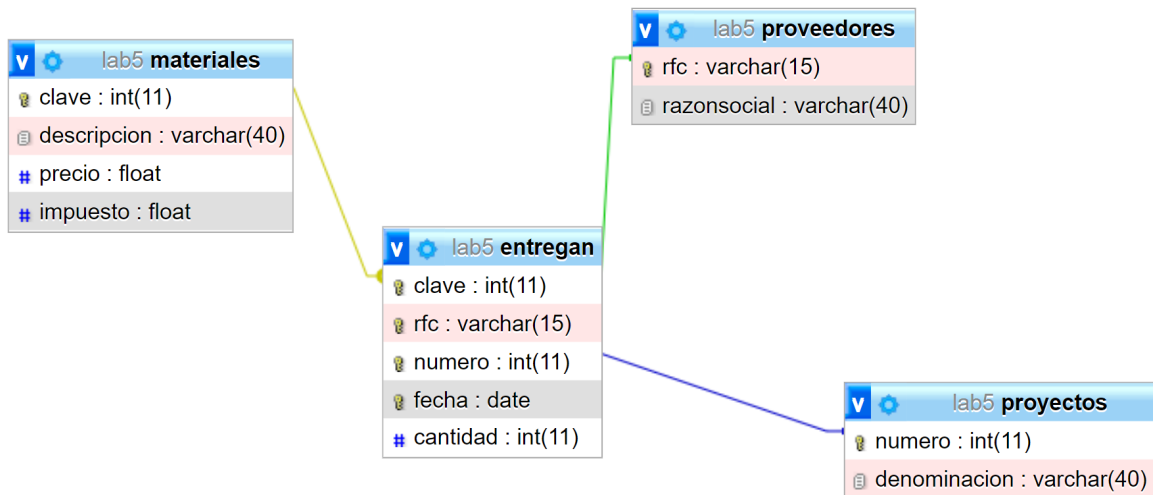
v lab5 materiales
clave : int(11)
descripcion : varchar(40)
precio : float
impuesto : float

v lab5 proveedores
rfc : varchar(15)
razonsocial : varchar(40)

v lab5 entregan
clave : int(11)
rfc : varchar(15)
numero : int(11)
fecha : date
cantidad : int(11)

v lab5 proyectos
numero : int(11)
denominacion : varchar(40)